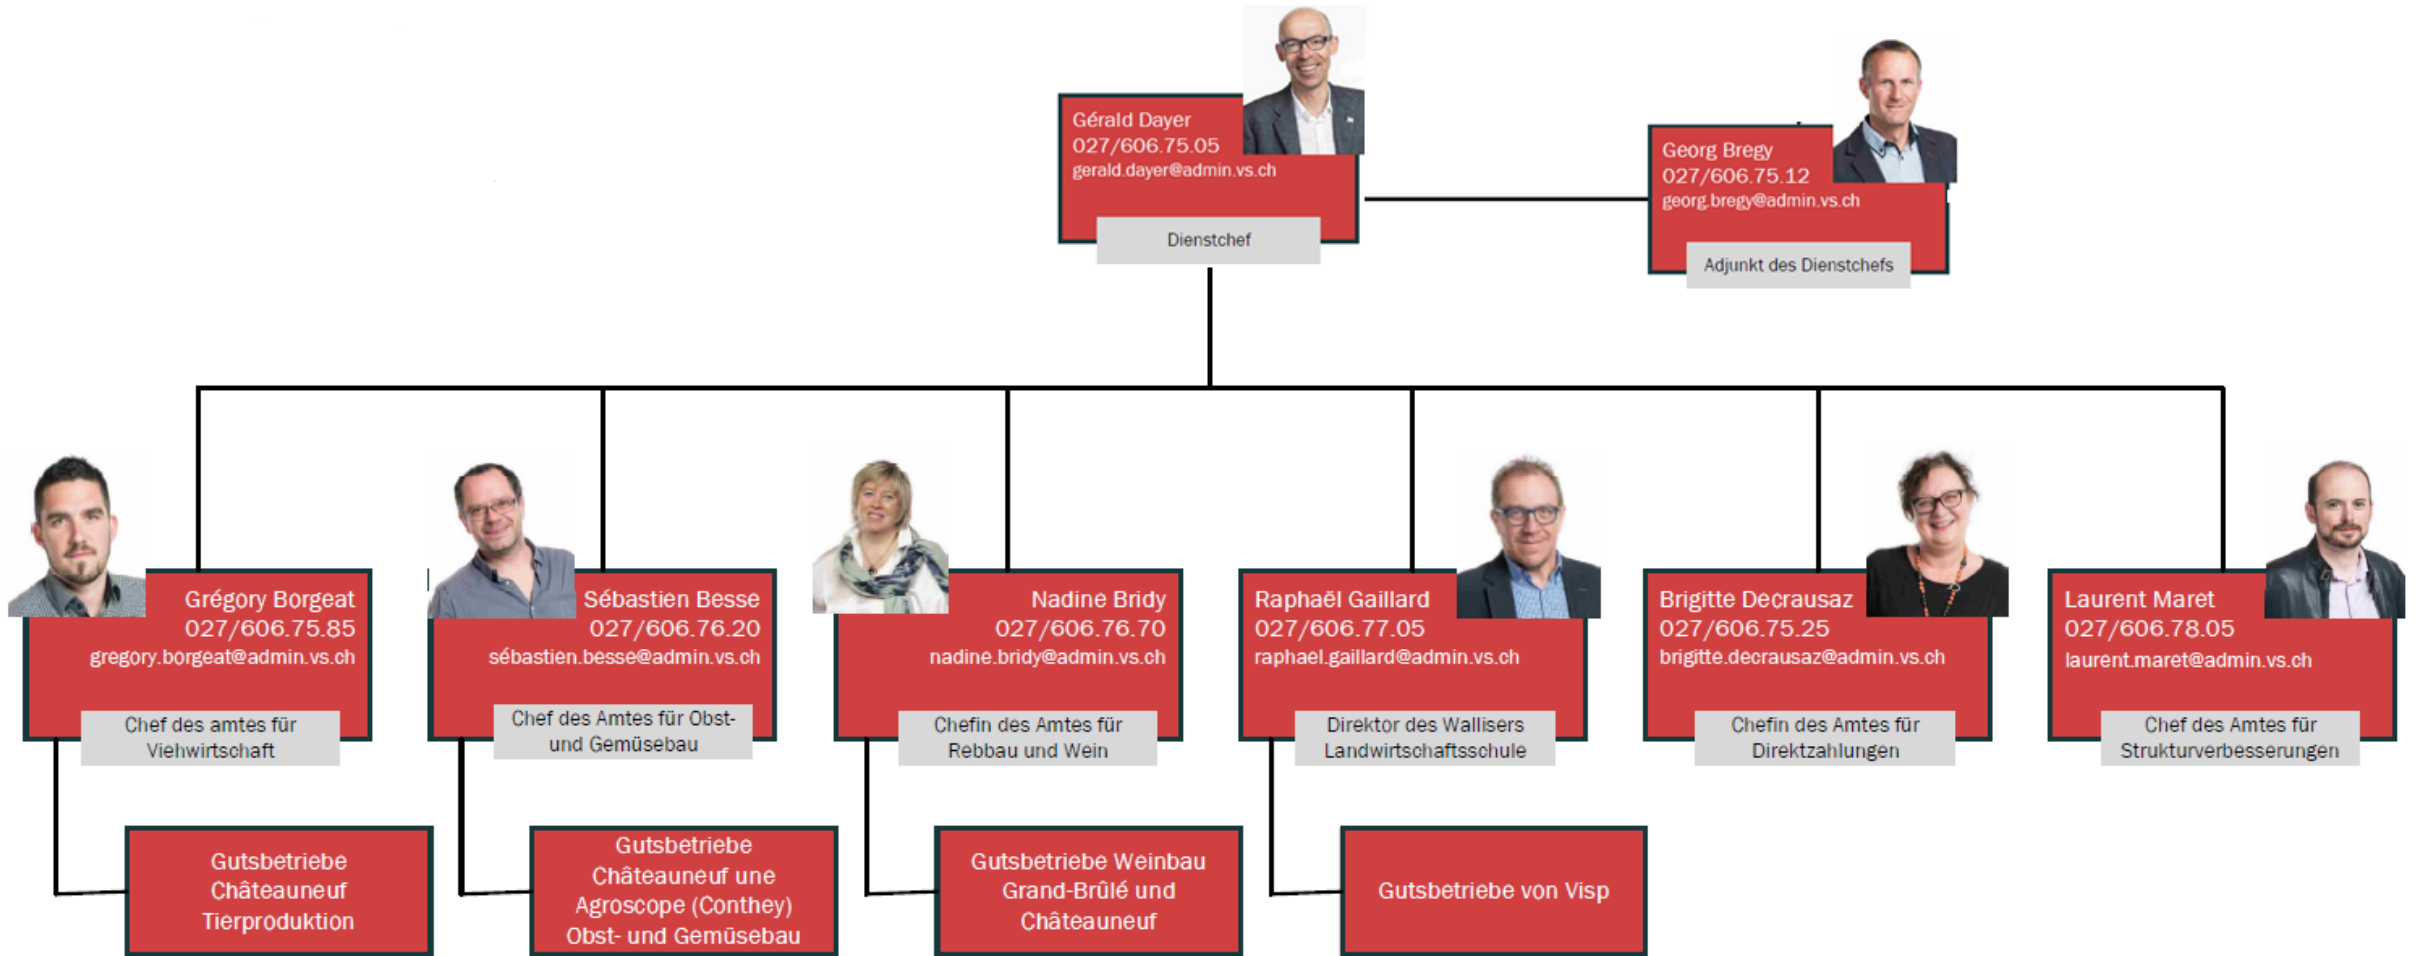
Gérald Dayer
027/606.75.05
gerald.dayer@admin.vs.ch
Dienstchef

Georg Bregy
027/606.75.12
georg.bregy@admin.vs.ch
Adjunkt des Dienstchefs

Grégory Borgeat
027/606.75.85
gregory.borgeat@admin.vs.ch
Chef des amtes für Viehwirtschaft

Sébastien Besse
027/606.76.20
sébastien.besse@admin.vs.ch
Chef des Amtes für Obst- und Gemüsebau

Nadine Bridy
027/606.76.70
nadine.bridy@admin.vs.ch
Chefin des Amtes für Rebbau und Wein

Raphaël Gaillard
027/606.77.05
raphael.gaillard@admin.vs.ch
Direktor des Wallisers Landwirtschaftsschule

Brigitte Decrausaz
027/606.75.25
brigitte.decrausaz@admin.vs.ch
Chefin des Amtes für Direktzahlungen

Laurent Maret
027/606.78.05
laurent.maret@admin.vs.ch
Chef des Amtes für Strukturverbesserungen

Gutsbetriebe Châteauneuf Tierproduktion

Gutsbetriebe Châteauneuf une Agroscope (Conthey) Obst- und Gemüsebau

Gutsbetriebe Weinbau Grand-Brûlé und Châteauneuf

Gutsbetriebe von Visp